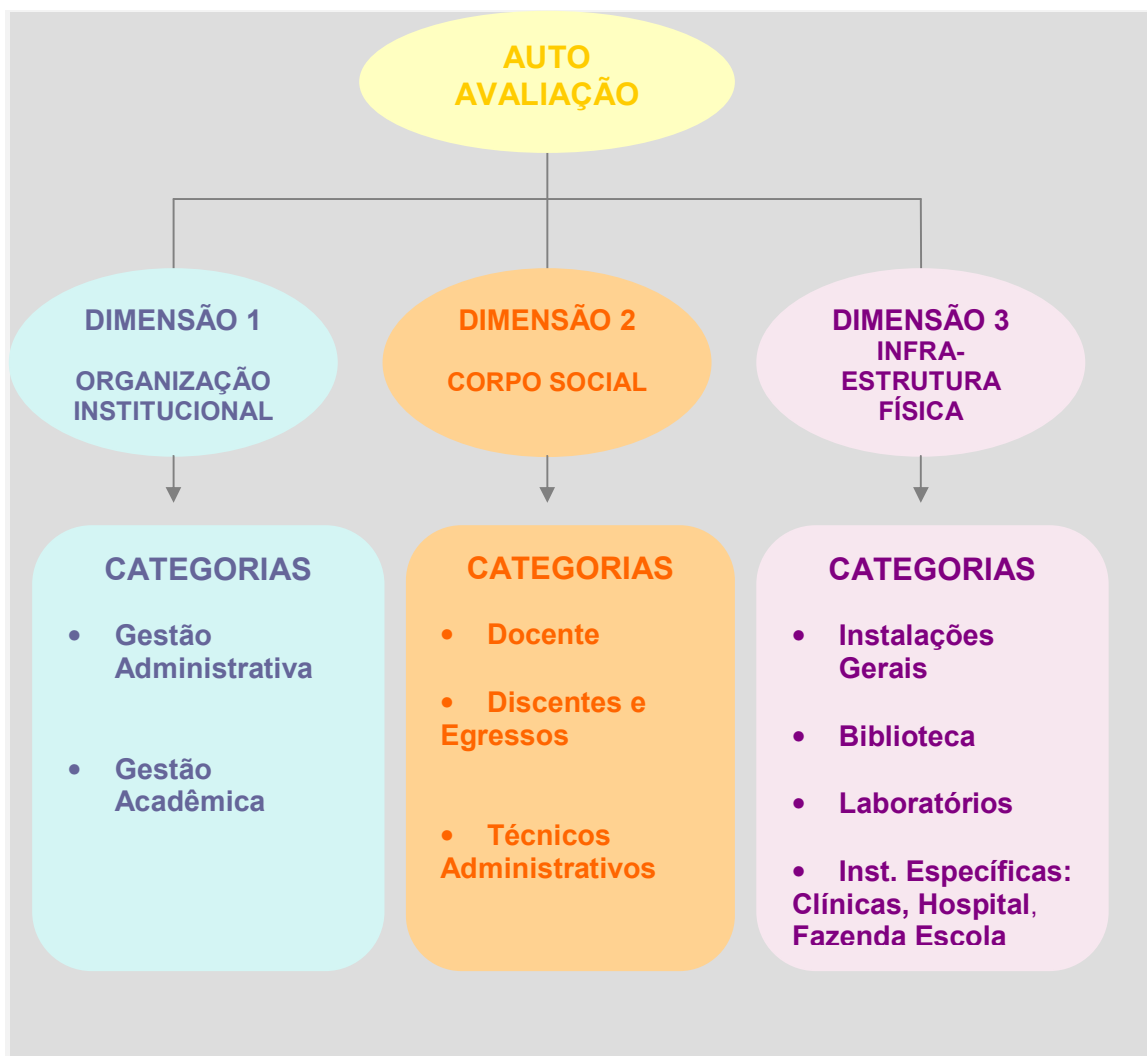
AUTO AVALIAÇÃO

DIMENSÃO 1

ORGANIZAÇÃO INSTITUCIONAL

DIMENSÃO 2

CORPO SOCIAL

DIMENSÃO 3

INFRA-ESTRUTURA FÍSICA

CATEGORIAS

- Gestão Administrativa
- Gestão Acadêmica

CATEGORIAS

- Docente
- Discentes e Egressos
- Técnicos Administrativos

CATEGORIAS

- Instalações Gerais
- Biblioteca
- Laboratórios
- Inst. Específicas: Clínicas, Hospital, Fazenda Escola